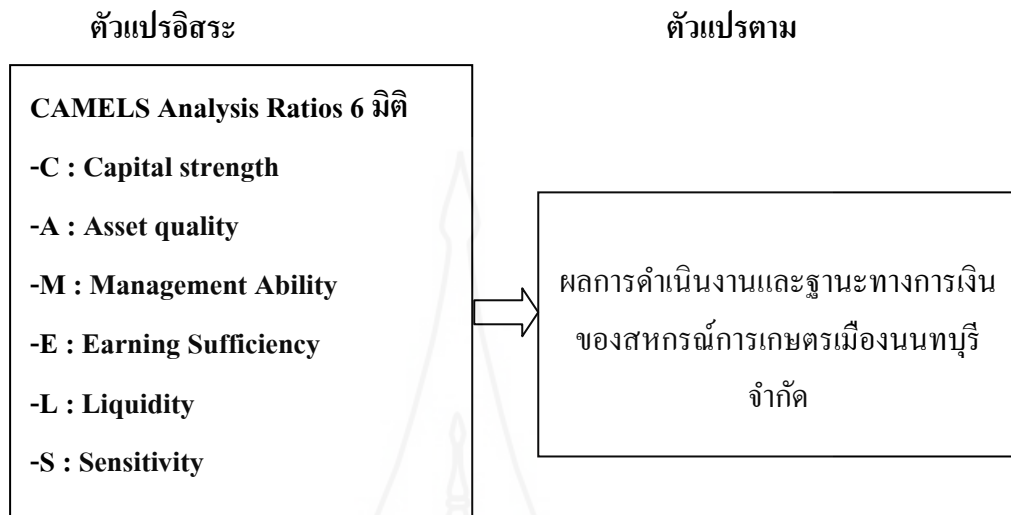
ตัวแปรอิสระ

ตัวแปรตาม

CAMELS Analysis Ratios 6 มิติ

-C : Capital strength

-A : Asset quality

-M : Management Ability

-E : Earning Sufficiency

-L : Liquidity

-S : Sensitivity

ผลการดำเนินงานและฐานะทางการเงินของสหกรณ์การเกษตรเมืองนนทบุรี จำกัด